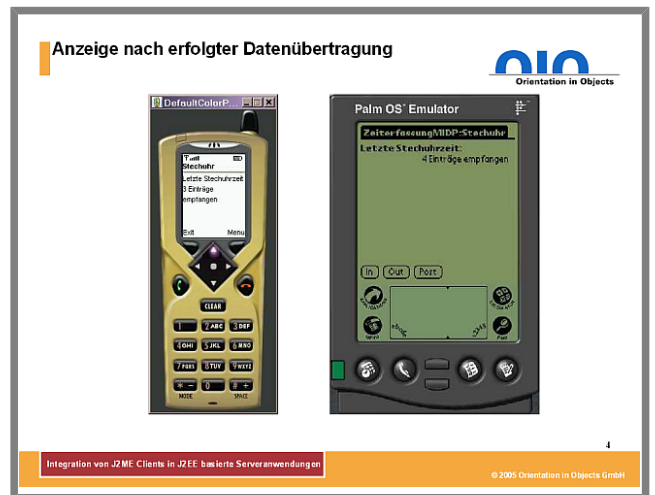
Anzeige nach erfolgter Datenübertragung

Orientation in Objects

DefaultColorP...

Stechuhr

Letzte Stechuhrzeit
3 Einträge empfangen

Exit
Menu

CLEAR

1
2 ABC
3 DEF
4 GHI
5 JKL
6 MNO
7 PQRS
8 TUV
9 WXYZ
\*
0
#
MODE
SPACE

Palm OS Emulator

ZeiterfassungMIDP:Stechuhr

Letzte Stechuhrzeit:
4 Einträge empfangen

In
Out
Post

4

Integration von J2ME Clients in J2EE basierte Serveranwendungen

© 2005 Orientation in Objects GmbH